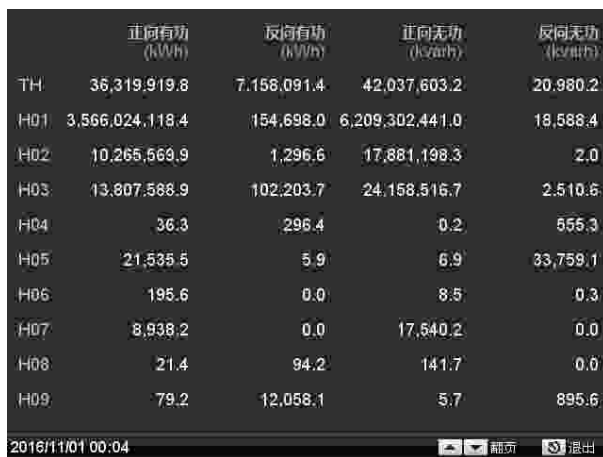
| | 正向有功 (kWh) | 反向有功 (kWh) | 正向无功 (kvarh) | 反向无功 (kvarh) |
|---|---|---|---|---|
| TH | 36,319,919.8 | 7,158,091.4 | 42,037,603.2 | 20,980.2 |
| H01 | 3,566,024,118.4 | 154,698.0 | 6,209,302,441.0 | 18,588.4 |
| H02 | 10,265,569.9 | 1,296.6 | 17,881,198.3 | 2.0 |
| H03 | 13,807,588.9 | 102,203.7 | 24,158,516.7 | 2,510.6 |
| H04 | 36.3 | 296.4 | 0.2 | 555.3 |
| H05 | 21,535.5 | 5.9 | 6.9 | 33,759.1 |
| H06 | 195.6 | 0.0 | 8.5 | 0.3 |
| H07 | 8,938.2 | 0.0 | 17,540.2 | 0.0 |
| H08 | 21.4 | 94.2 | 141.7 | 0.0 |
| H09 | 79.2 | 12,058.1 | 5.7 | 895.6 |

2016/11/01 00:04 翻页 退出